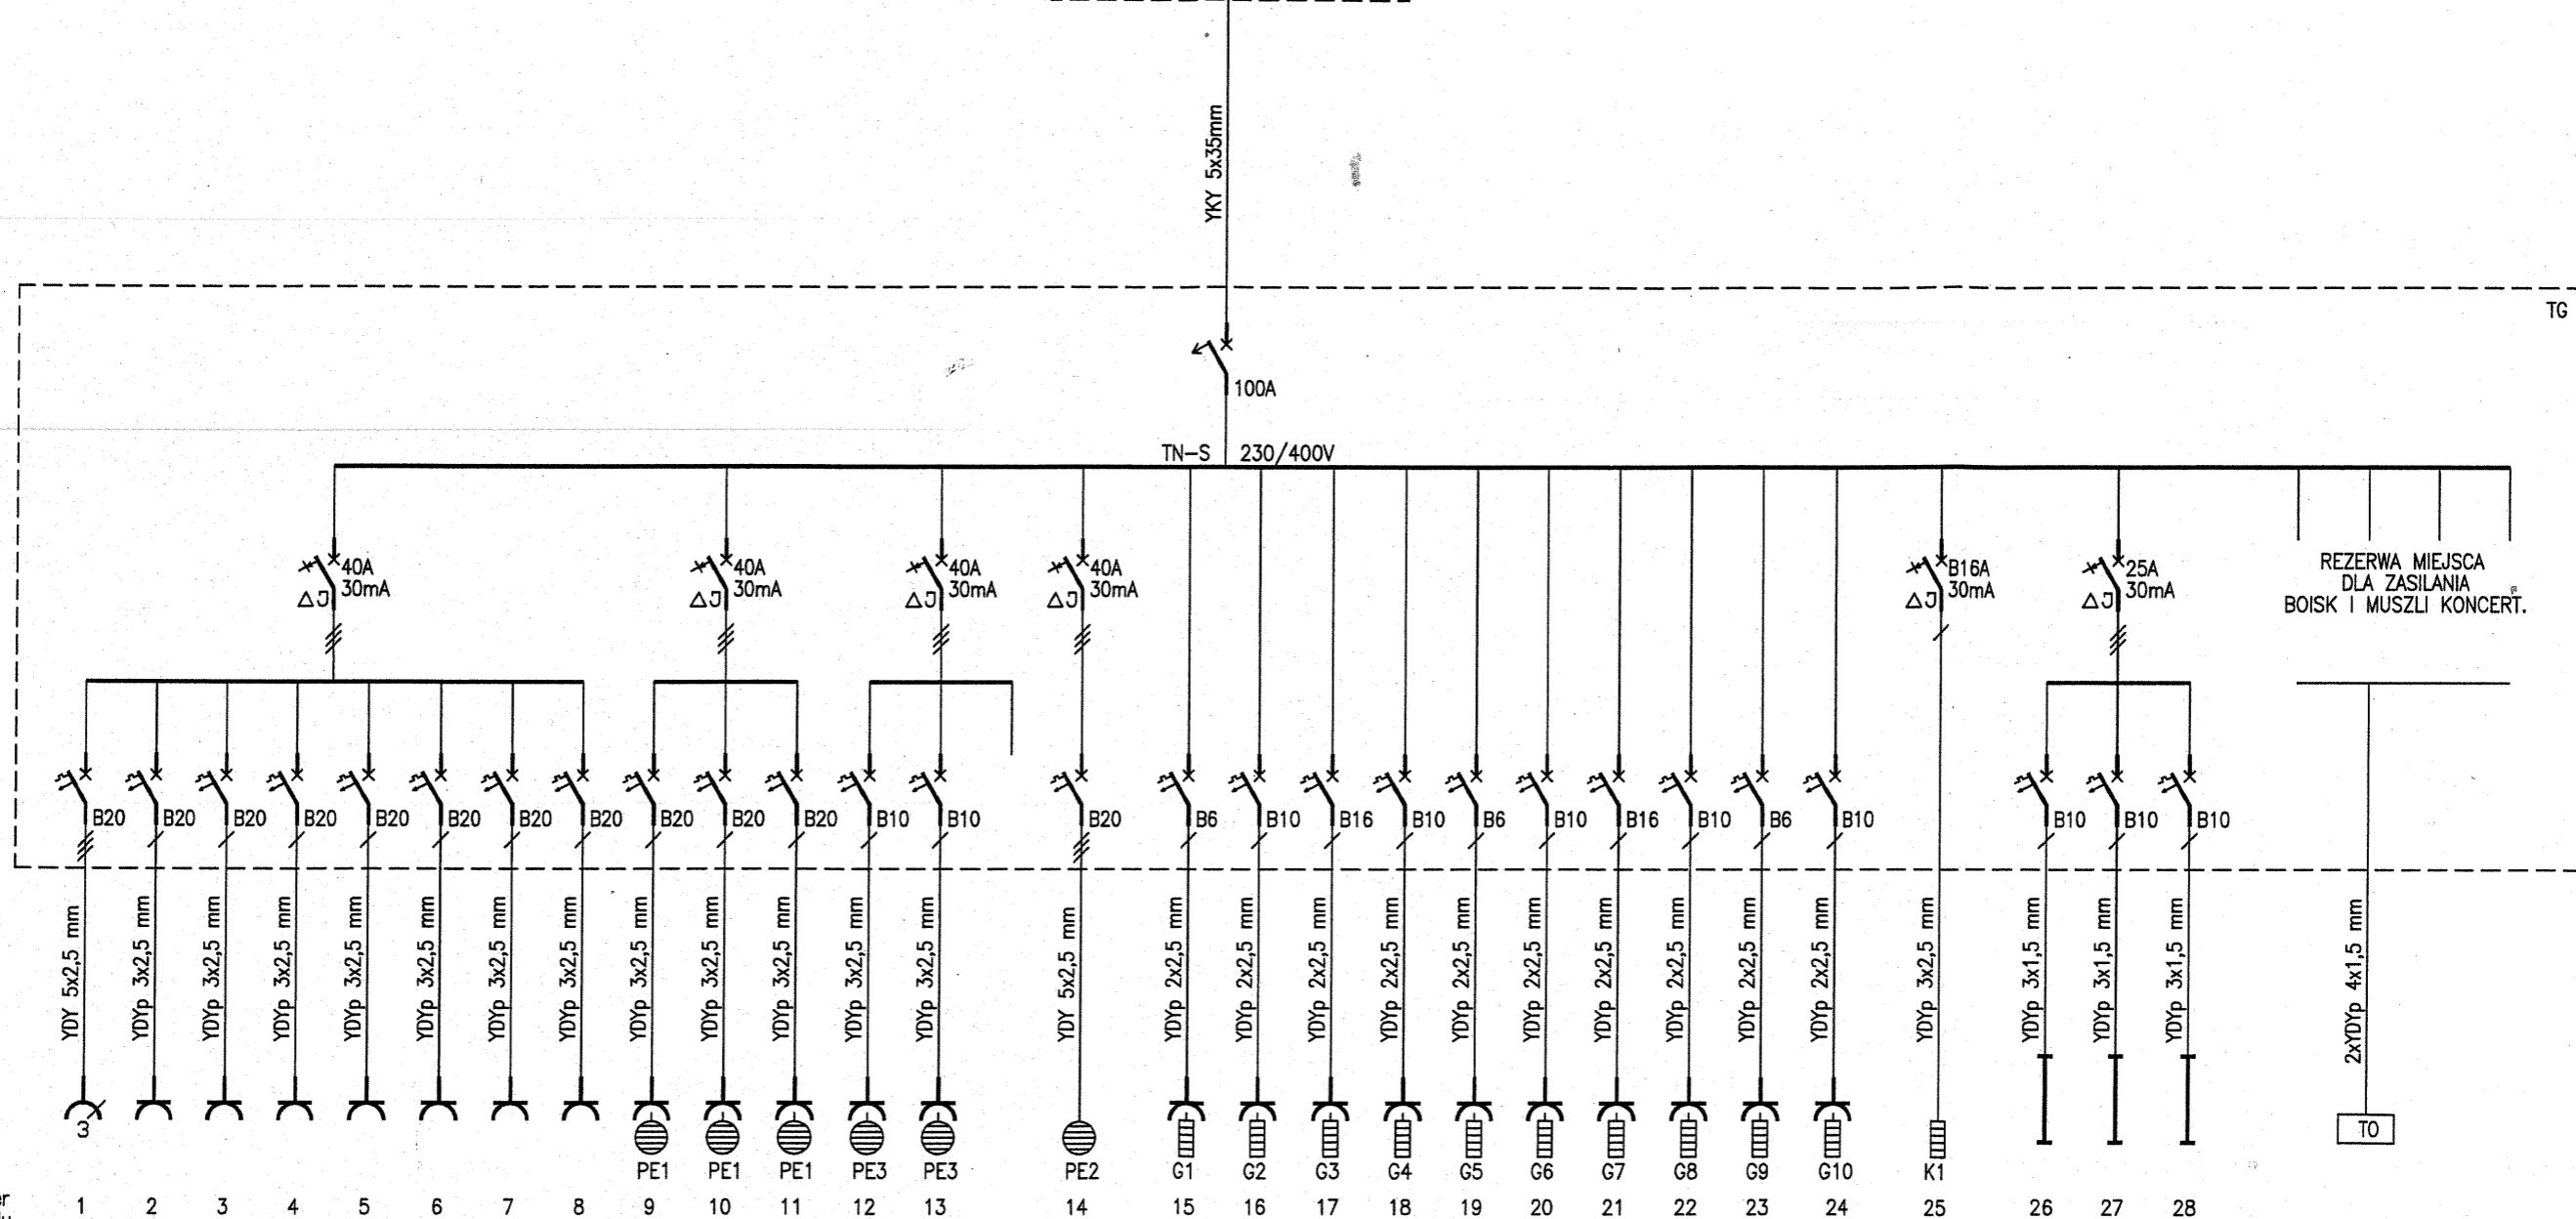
YKY 5x35mm

TG

100A

TN-S 230/400V

40A 30mA
40A 30mA
40A 30mA
40A 30mA
B16A 30mA
25A 30mA

REZERWA MIEJSCA DLA ZASILANIA BOISK I MUSZLI KONCERT.

B20 B20 B20 B20 B20 B20 B20 B20 B20 B20 B20 B10 B10 B20 B6 B10 B16 B10 B6 B10 B16 B10 B6 B10 B10 B10 B10

YDY 5x2,5 mm
YDYp 3x2,5 mm
YDYp 3x2,5 mm
YDYp 3x2,5 mm
YDYp 3x2,5 mm
YDYp 3x2,5 mm
YDYp 3x2,5 mm
YDYp 3x2,5 mm
YDYp 3x2,5 mm
YDYp 3x2,5 mm
YDYp 3x2,5 mm
YDYp 3x2,5 mm
YDYp 3x2,5 mm
YDY 5x2,5 mm
YDYp 2x2,5 mm
YDYp 2x2,5 mm
YDYp 2x2,5 mm
YDYp 2x2,5 mm
YDYp 2x2,5 mm
YDYp 2x2,5 mm
YDYp 2x2,5 mm
YDYp 2x2,5 mm
YDYp 2x2,5 mm
YDYp 2x2,5 mm
YDYp 3x2,5 mm
YDYp 3x1,5 mm
YDYp 3x1,5 mm
YDYp 3x1,5 mm
2xYDYp 4x1,5 mm

3

PE1 PE1 PE1 PE3 PE3 PE2 G1 G2 G3 G4 G5 G6 G7 G8 G9 G10 K1 TO

1 2 3 4 5 6 7 8 9 10 11 12 13 14 15 16 17 18 19 20 21 22 23 24 25 26 27 28